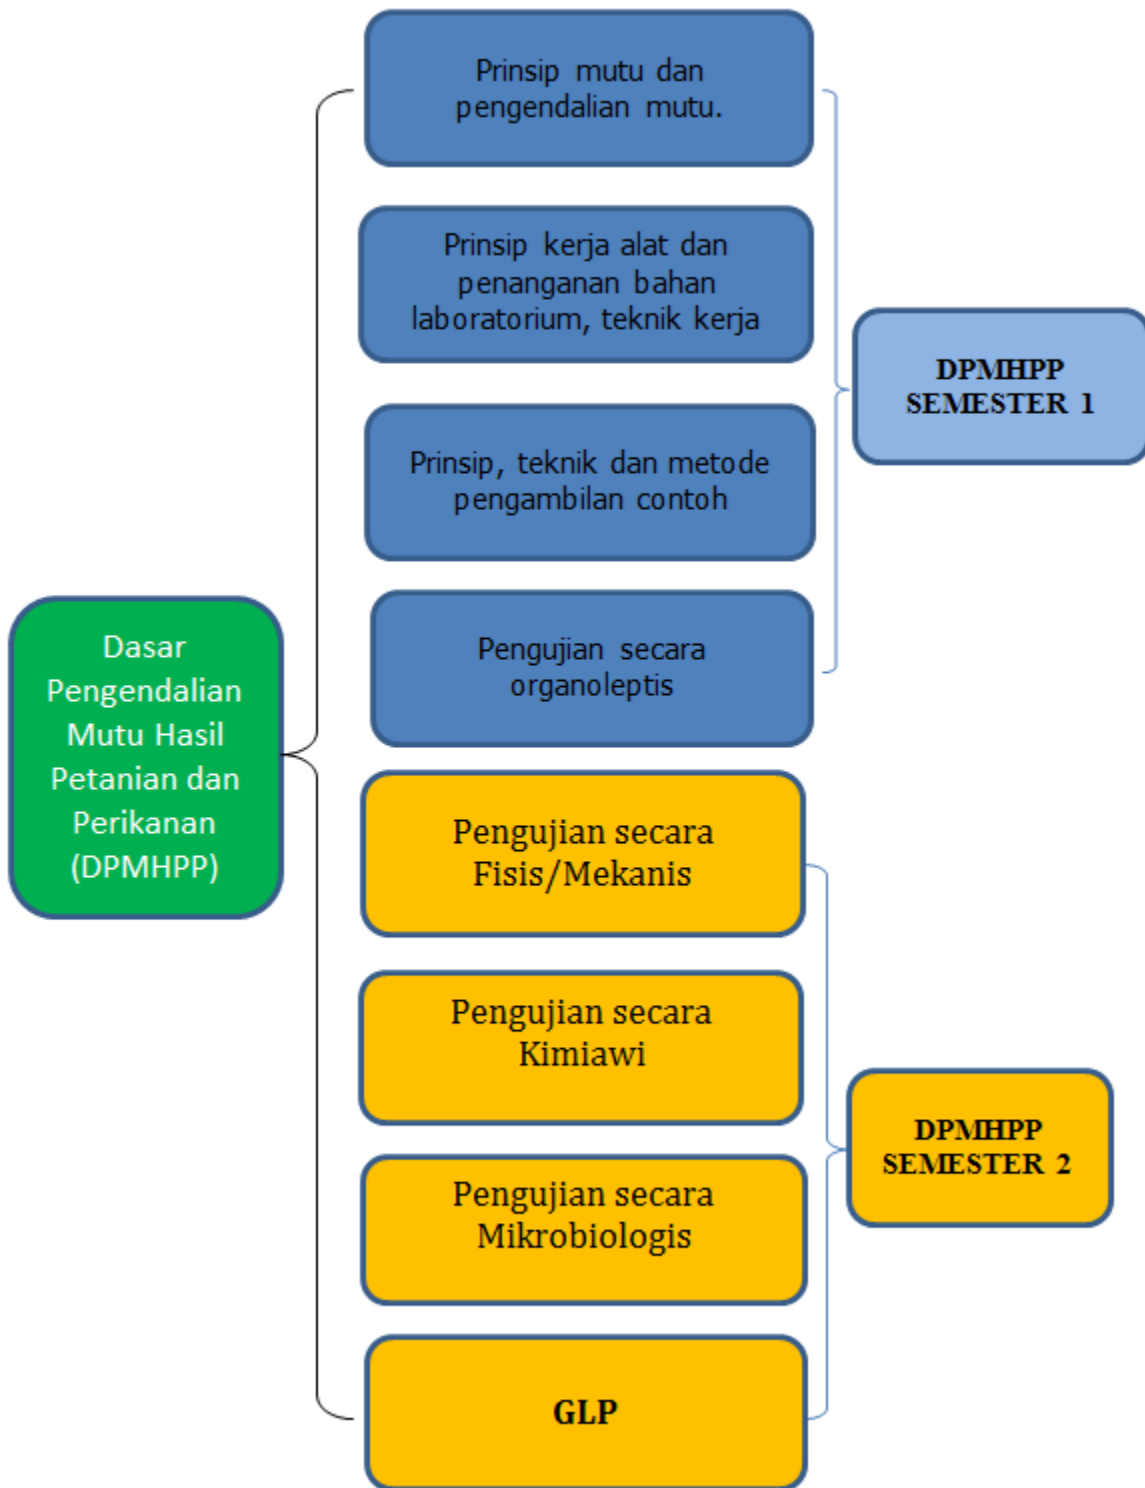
Dasar Pengendalian Mutu Hasil Petanian dan Perikanan (DPMHPP)

Prinsip mutu dan pengendalian mutu.

Prinsip kerja alat dan penanganan bahan laboratorium, teknik kerja

Prinsip, teknik dan metode pengambilan contoh

Pengujian secara organoleptis

DPMHPP SEMESTER 1

Pengujian secara Fisis/Mekanis

Pengujian secara Kimiawi

Pengujian secara Mikrobiologis

GLP

DPMHPP SEMESTER 2